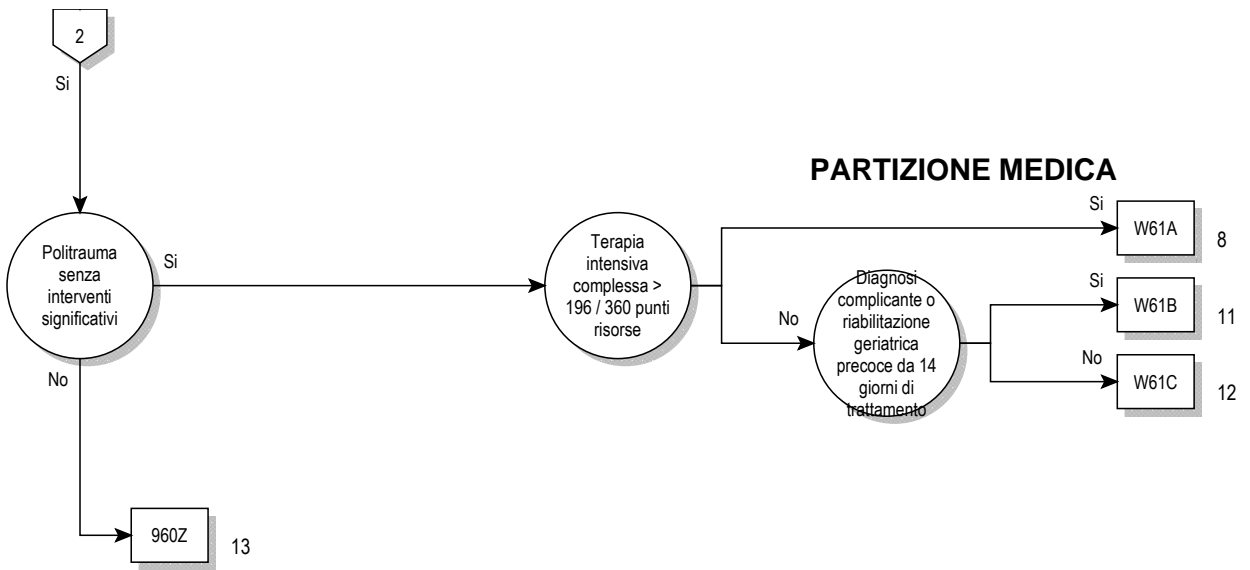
2

Si

PARTIZIONE MEDICA

Politrauma senza interventi significativi

Si

Terapia intensiva complessa > 196 / 360 punti risorse

Si

W61A

8

No

Diagnosi complicante o riabilitazione geriatrica precoce da 14 giorni di trattamento

Si

W61B

11

No

W61C

12

No

960Z

13